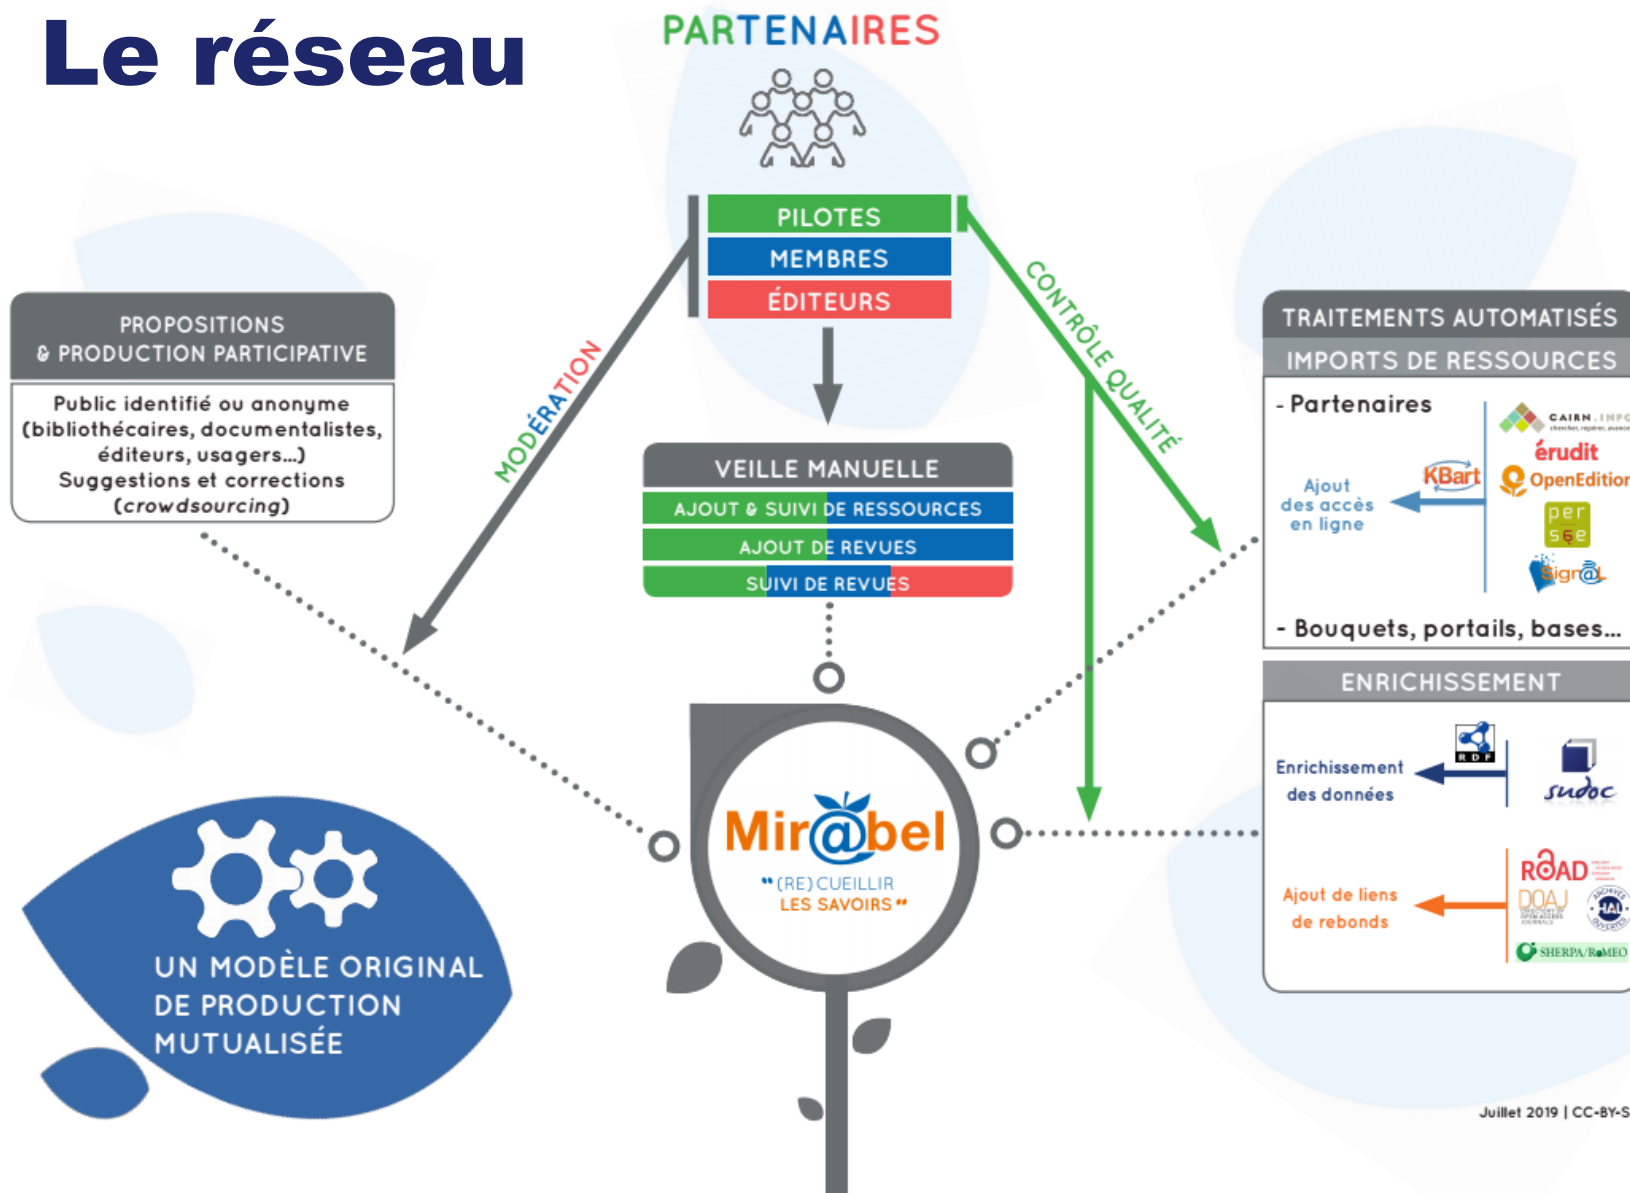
Le réseau

PARTENAIRES

PILOTES
MEMBRES
ÉDITEURS

MODÉRATION

CONTRÔLE QUALITÉ

PROPOSITIONS
& PRODUCTION PARTICIPATIVE

Public identifié ou anonyme (bibliothécaires, documentalistes, éditeurs, usagers…) Suggestions et corrections (crowdsourcing)

VEILLE MANUELLE
AJOUT & SUIVI DE RESSOURCES
AJOUT DE REVUES
SUIVI DE REVUES

TRAITEMENTS AUTOMATISÉS
IMPORTS DE RESSOURCES

- Partenaires

Ajout des accès en ligne

KBart

CAIRN.INFO

érudit

OpenEdition

per sée

Sign@l

- Bouquets, portails, bases…

ENRICHISSEMENT

Enrichissement des données

RDF

sudoc

Ajout de liens de rebonds

ROAD

DOAJ

HAL

SHERPA/RoMEO

Mir@bel
"(RE)CUEILLIR LES SAVOIRS"

UN MODÈLE ORIGINAL DE PRODUCTION MUTUALISÉE

Juillet 2019 | CC-BY-S